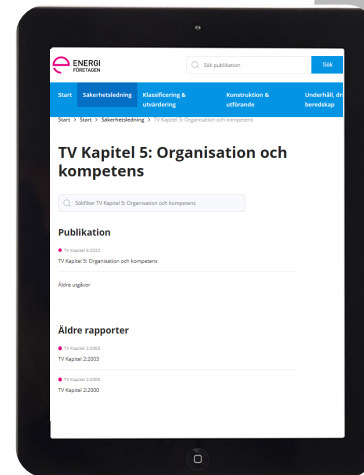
ENERGI FÖRETAGEN

Sök publikation

Sök

Start

Säkerhetsledning

Klassificering & utvärdering

Konstruktion & utförande

Underhåll, dr beredskap

Start > Start > Säkerhetsledning > TV Kapitel 5: Organisation och kompetens

TV Kapitel 5: Organisation och kompetens

Sökfilter TV Kapitel 5: Organisation och kompetens

Publikation

TV Kapitel 5:2022

TV Kapitel 5: Organisation och kompetens

Äldre utgåvor

Äldre rapporter

TV Kapitel 2:2003

TV Kapitel 2:2003

TV Kapitel 2:2000

TV Kapitel 2:2000